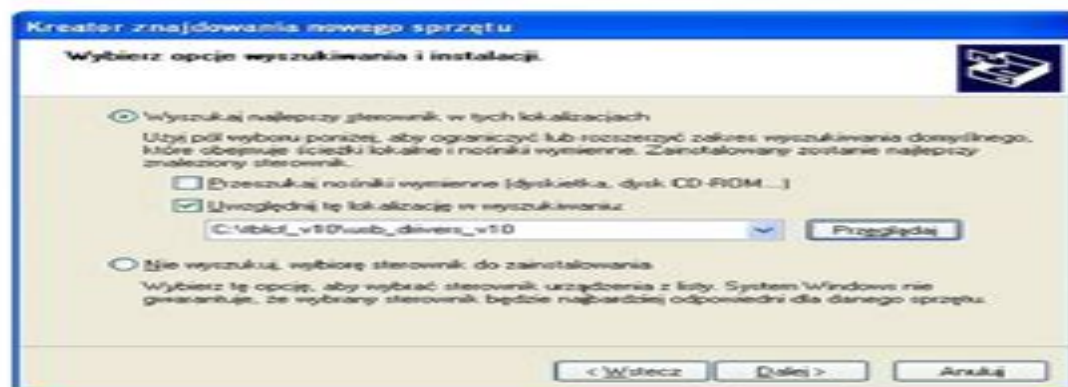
Kreator znajdowania nowego sprzętu

Wybierz opcje wyszukiwania i instalacji.

Wyszukaj najlepszy sterownik w tych lokalizacjach

Użyj pól wyboru poniżej, aby ograniczyć lub rozszerzyć zakres wyszukiwania domyślnego, które obejmuje ścieżki lokalne i nośniki wymienne. Zainstalowany zostanie najlepszy znaleziony sterownik.

Przeszukaj nośniki wymienne (dyskietka, dysk CD-ROM...)

Uwzględnij tę lokalizację w wyszukiwaniu:

C:\tblcd_v10\usb_drivers_v10

Przeglądaj

Nie wyszukuj, wybiorę sterownik do zainstalowania

Wybierz tę opcję, aby wybrać sterownik urządzenia z listy. System Windows nie gwarantuje, że wybrany sterownik będzie najbardziej odpowiedni dla danego sprzętu.

< Wstecz

Dalej >

Anuluj